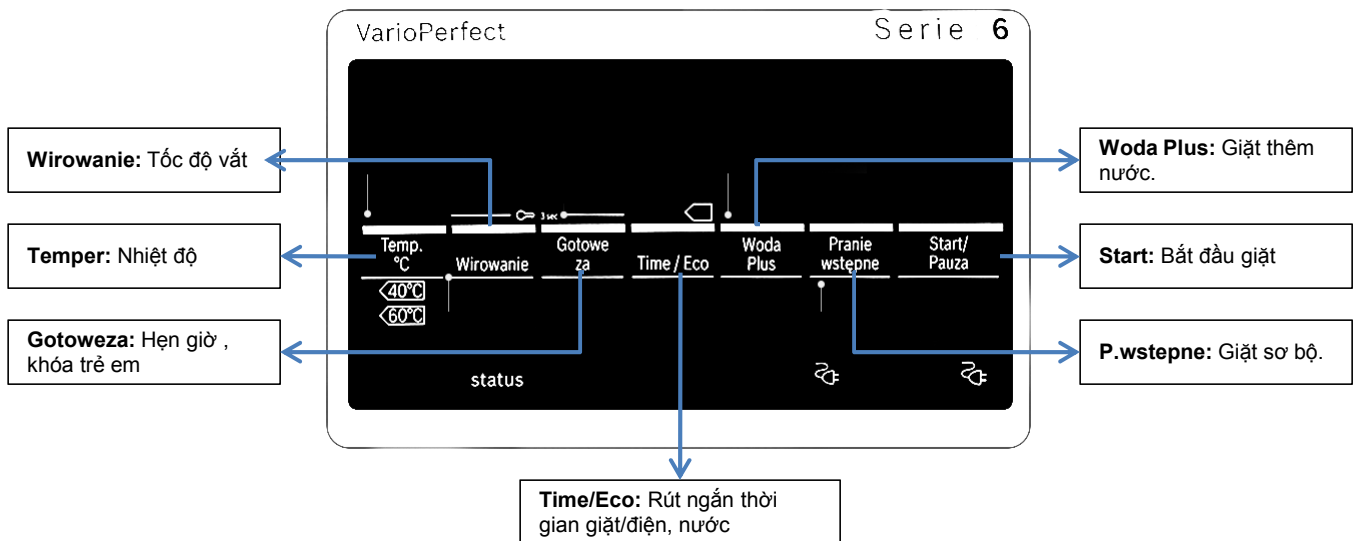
VarioPerfect

Serie 6

Wirowanie: Tốc độ vắt

Woda Plus: Giặt thêm nước.

3 sec

Temp. °C

Wirowanie

Gotowe za

Time / Eco

Woda Plus

Pranie wstępne

Start/ Pauza

Temper: Nhiệt độ

Start: Bắt đầu giặt

40°C

60°C

Gotoweza: Hẹn giờ , khóa trẻ em

P.wstepne: Giặt sơ bộ.

status

Time/Eco: Rút ngắn thời gian giặt/điện, nước